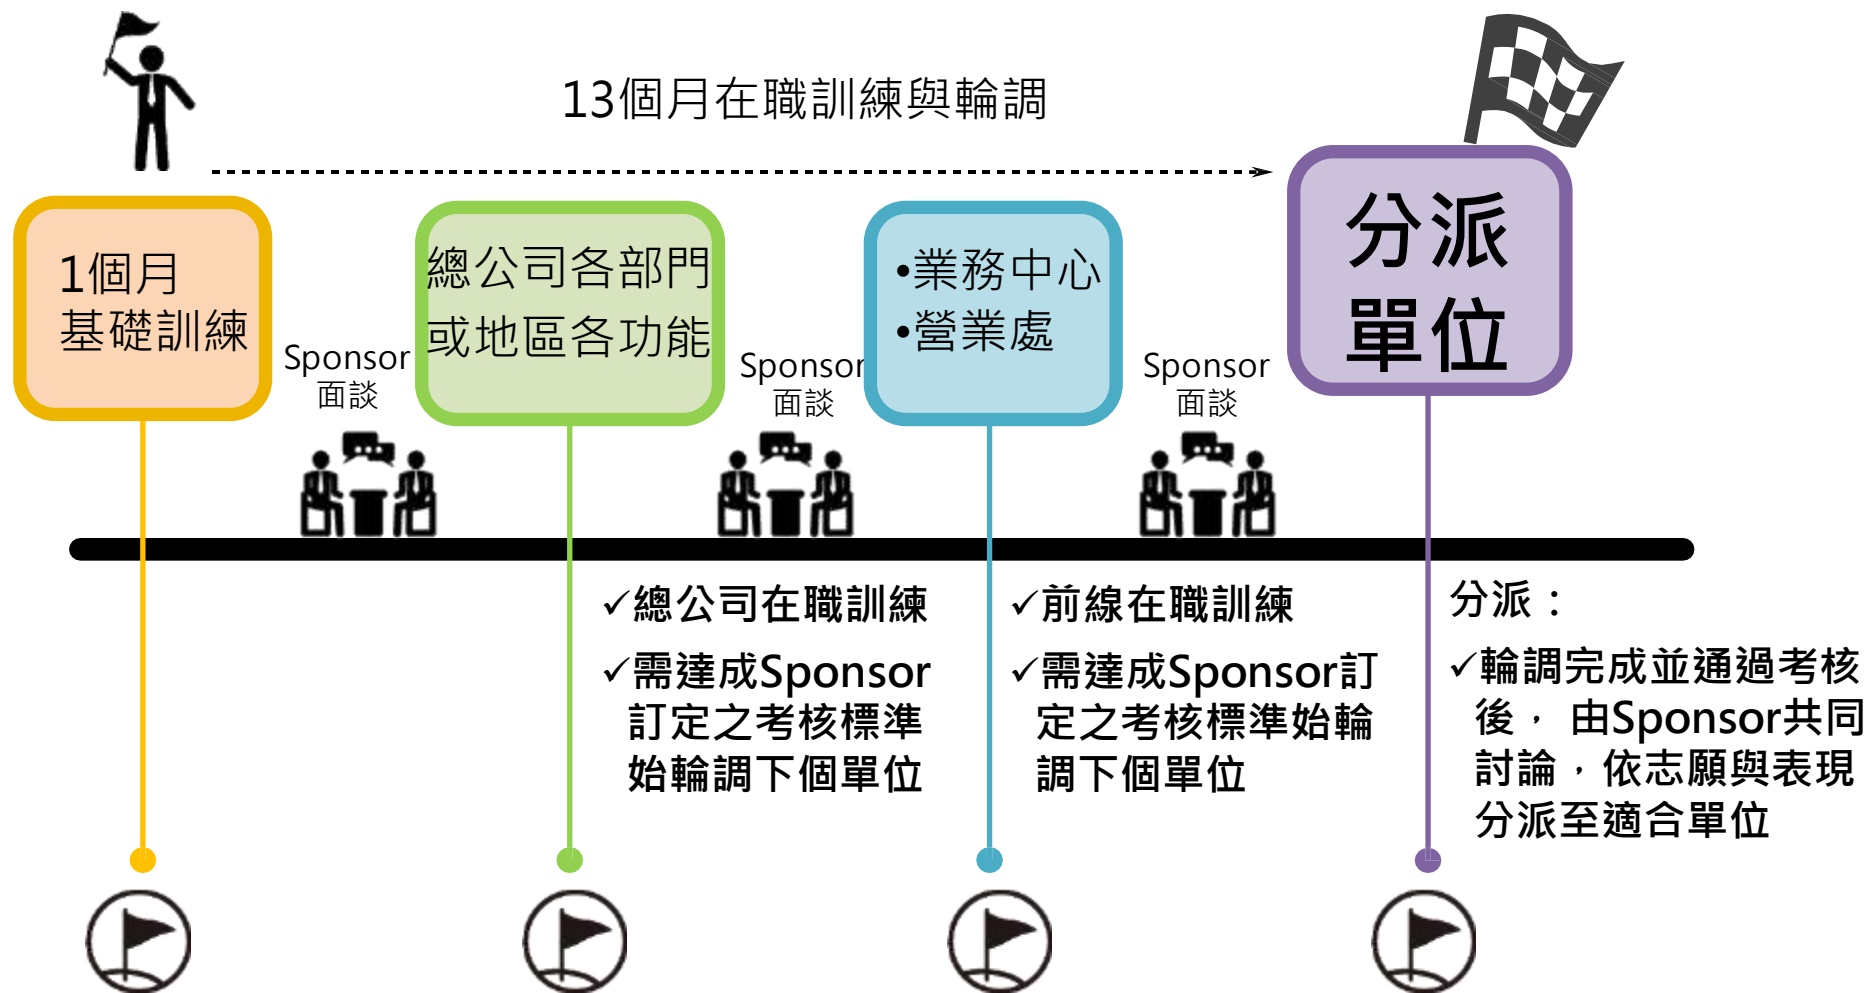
13個月在職訓練與輪調

1個月
基礎訓練

Sponsor
面談

總公司各部門
或地區各功能

Sponsor
面談

•業務中心
•營業處

Sponsor
面談

分派
單位

✓總公司在職訓練
✓需達成Sponsor訂定之考核標準始輪調下個單位

✓前線在職訓練
✓需達成Sponsor訂定之考核標準始輪調下個單位

分派：
✓輪調完成並通過考核後， 由Sponsor共同討論，依志願與表現分派至適合單位